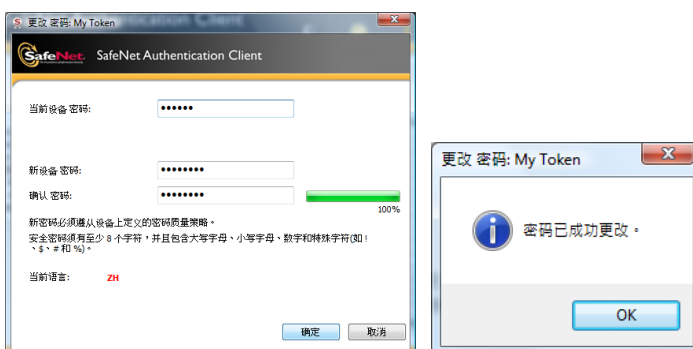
更改 密码: My Token

SafeNet

SafeNet Authentication Client

当前设备密码: ••••••

新设备密码: •••••••••

确认 密码: •••••••••

100%

新密码必须遵从设备上定义的密码质量策略。

安全密码须有至少 8 个字符，并且包含大写字母、小写字母、数字和特殊字符(如！、$、# 和 %)。

当前语言: ZH

确定 取消

更改 密码: My Token

密码已成功更改。

OK